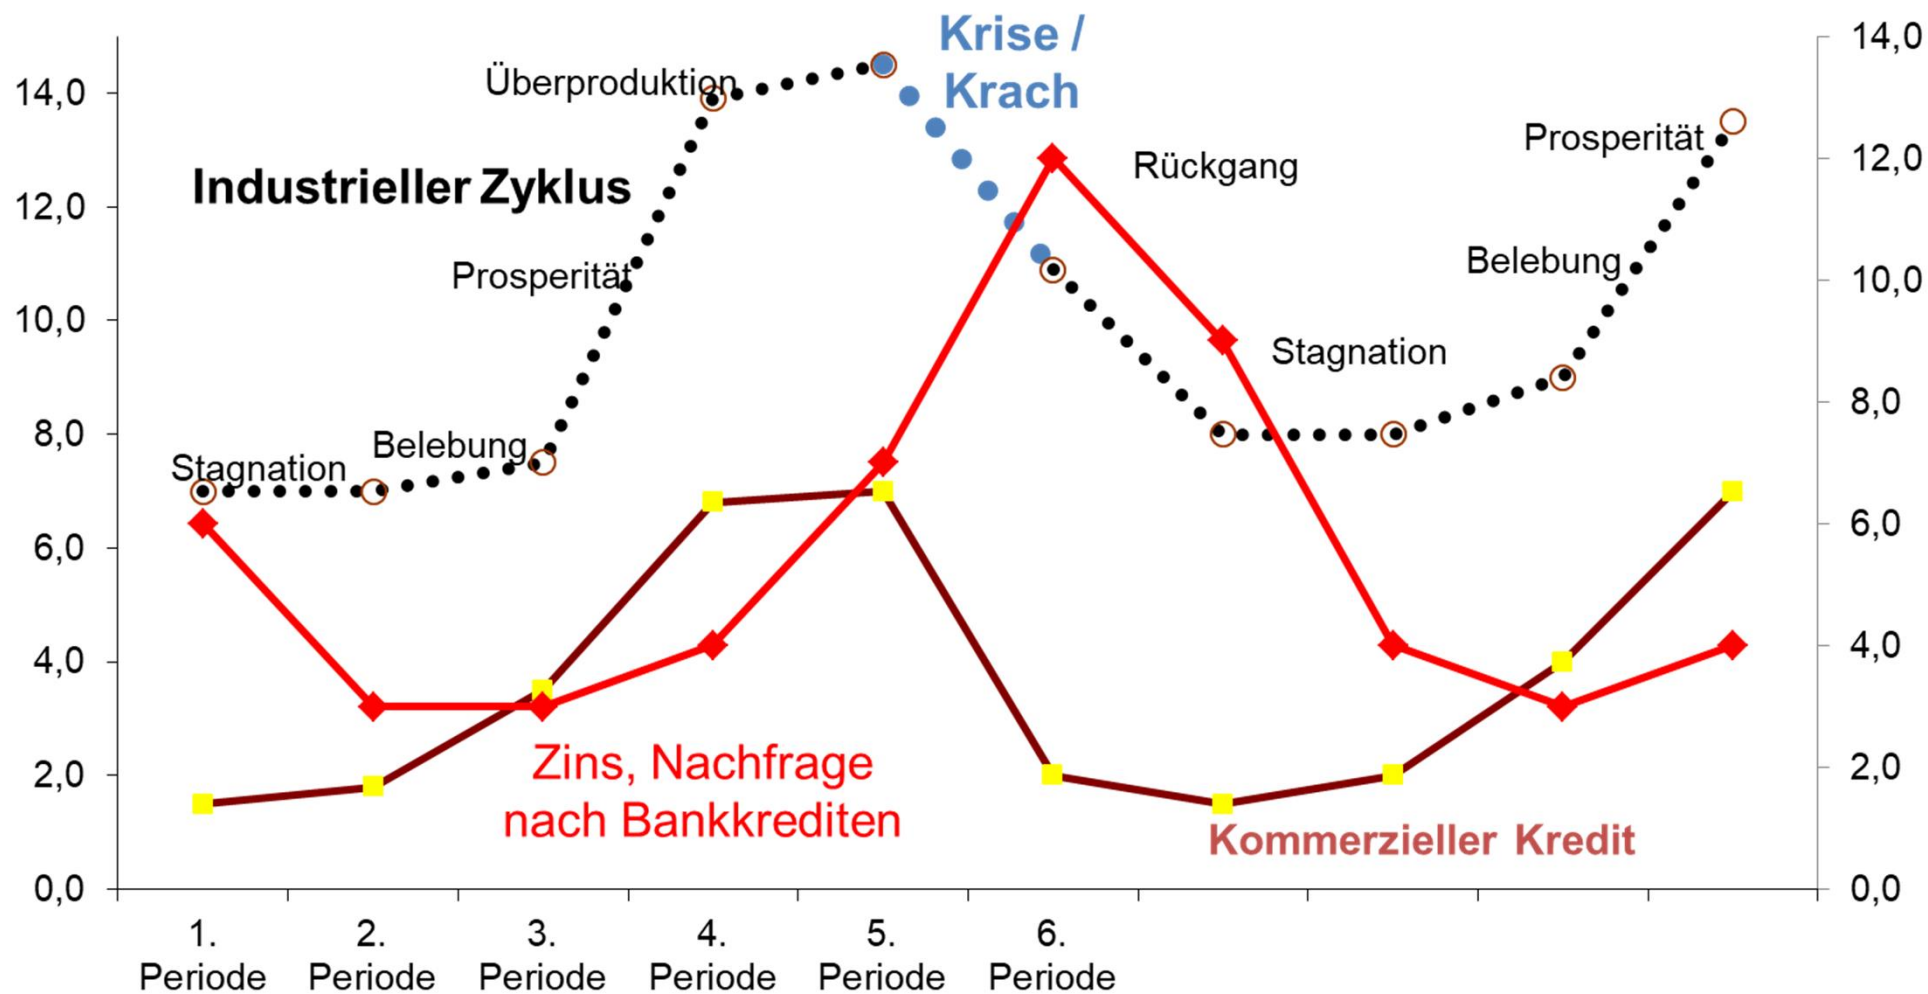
Krise / Krach

Überproduktion

Industrieller Zyklus

Prosperität

Rückgang

Prosperität

Belebung

Stagnation

Belebung

Stagnation

Zins, Nachfrage nach Bankkrediten

Kommerzieller Kredit

14,0
12,0
10,0
8,0
6,0
4,0
2,0
0,0

14,0
12,0
10,0
8,0
6,0
4,0
2,0
0,0

1. Periode
2. Periode
3. Periode
4. Periode
5. Periode
6. Periode